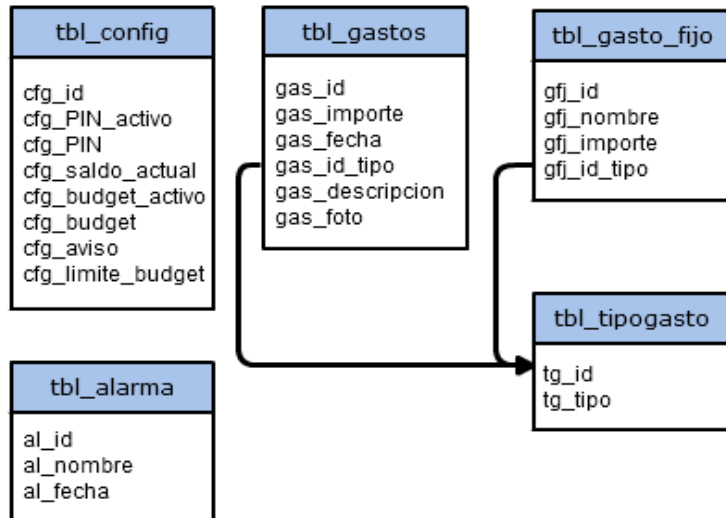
tbl_config

cfg_id
cfg_PIN_activo
cfg_PIN
cfg_saldo_actual
cfg_budget_activo
cfg_budget
cfg_aviso
cfg_limite_budget

tbl_gastos

gas_id
gas_importe
gas_fecha
gas_id_tipo
gas_descripcion
gas_foto

tbl_gasto_fijo

gfj_id
gfj_nombre
gfj_importe
gfj_id_tipo

tbl_tipogasto

tg_id
tg_tipo

tbl_alarma

al_id
al_nombre
al_fecha